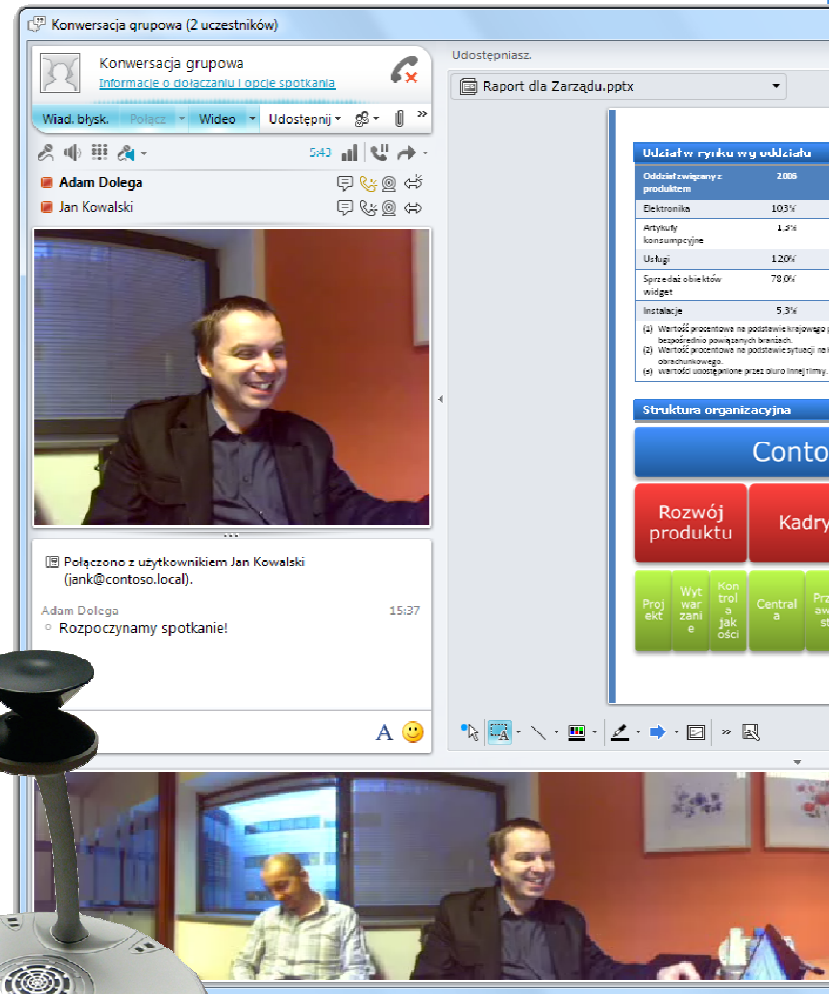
Konwersacja grupowa (2 uczestników)

Konwersacja grupowa
Informacje o dołączaniu i opcje spotkania

Wiad. błysk. Połącz Wideo Udostępnij

5:43

Adam Dolega
Jan Kowalski

Połączono z użytkownikiem Jan Kowalski (jank@contoso.local).

Adam Dolega 15:37
Rozpoczynamy spotkanie!

Udostępniasz.

Raport dla Zarządu.pptx

Udział w rynku wg oddziału

| Oddział związany z produktem | 2006 |
|---|---|
| Elektronika | 103% |
| Artykuły konsumpcyjne | 1.3% |
| Usługi | 120% |
| Sprzedaż obiektów widget | 78.0% |
| Instalacje | 5.3% |

(1) Wartość procentowa na podstawie krajowego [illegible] bezpośrednio powiązanych branżach.
(2) Wartość procentowa na podstawie sytuacji ne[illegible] obrachunkowego.
(3) Wartości udostępnione przez biuro innej firmy.

Struktura organizacyjna

Conto

Rozwój produktu

Kadry

Projekt

Wytwarzanie

Kontrola jakości

Centrala

Pr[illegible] aw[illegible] st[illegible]